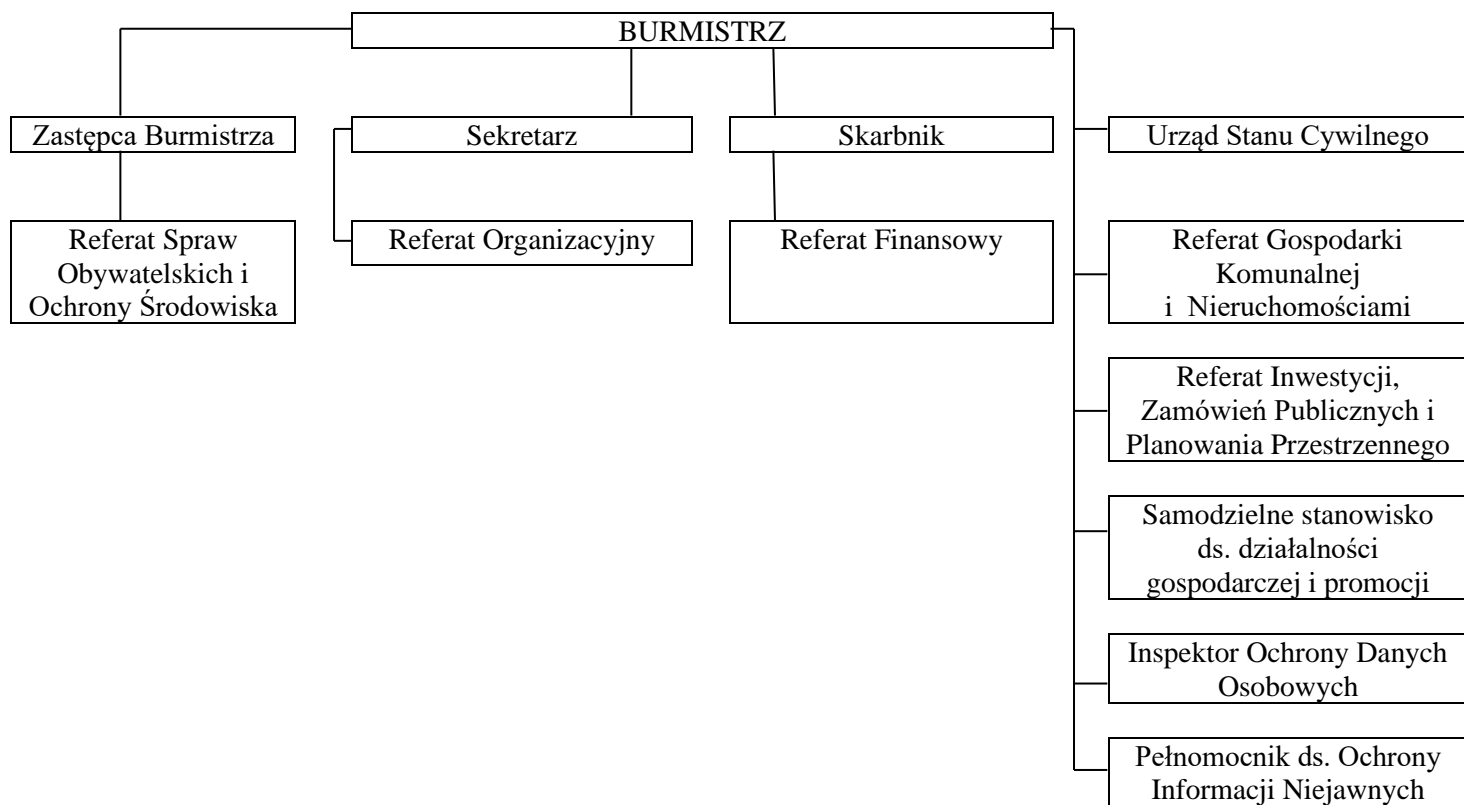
BURMISTRZ

Zastępca Burmistrza

Referat Spraw Obywatelskich i Ochrony Środowiska

Sekretarz

Referat Organizacyjny

Skarbnik

Referat Finansowy

Urząd Stanu Cywilnego

Referat Gospodarki Komunalnej i Nieruchomościami

Referat Inwestycji, Zamówień Publicznych i Planowania Przestrzennego

Samodzielne stanowisko ds. działalności gospodarczej i promocji

Inspektor Ochrony Danych Osobowych

Pełnomocnik ds. Ochrony Informacji Niejawnych